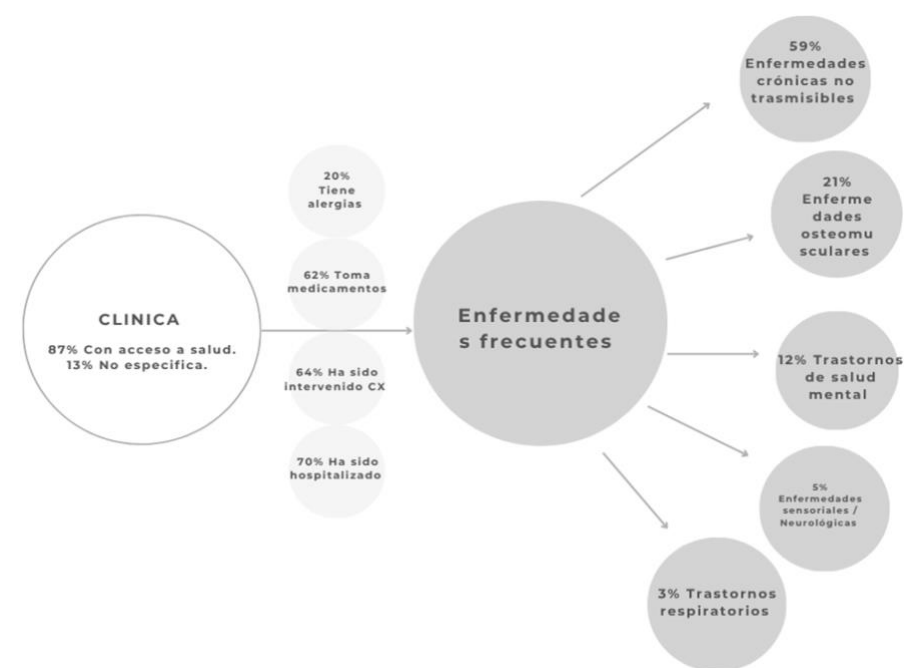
CLINICA

87% Con acceso a salud.
13% No especifica.

20% Tiene alergias

62% Toma medicamentos

64% Ha sido intervenido CX

70% Ha sido hospitalizado

Enfermedades frecuentes

59% Enfermedades crónicas no trasmisibles

21% Enfermedades osteomusculares

12% Trastornos de salud mental

5% Enfermedades sensoriales / Neurológicas

3% Trastornos respiratorios